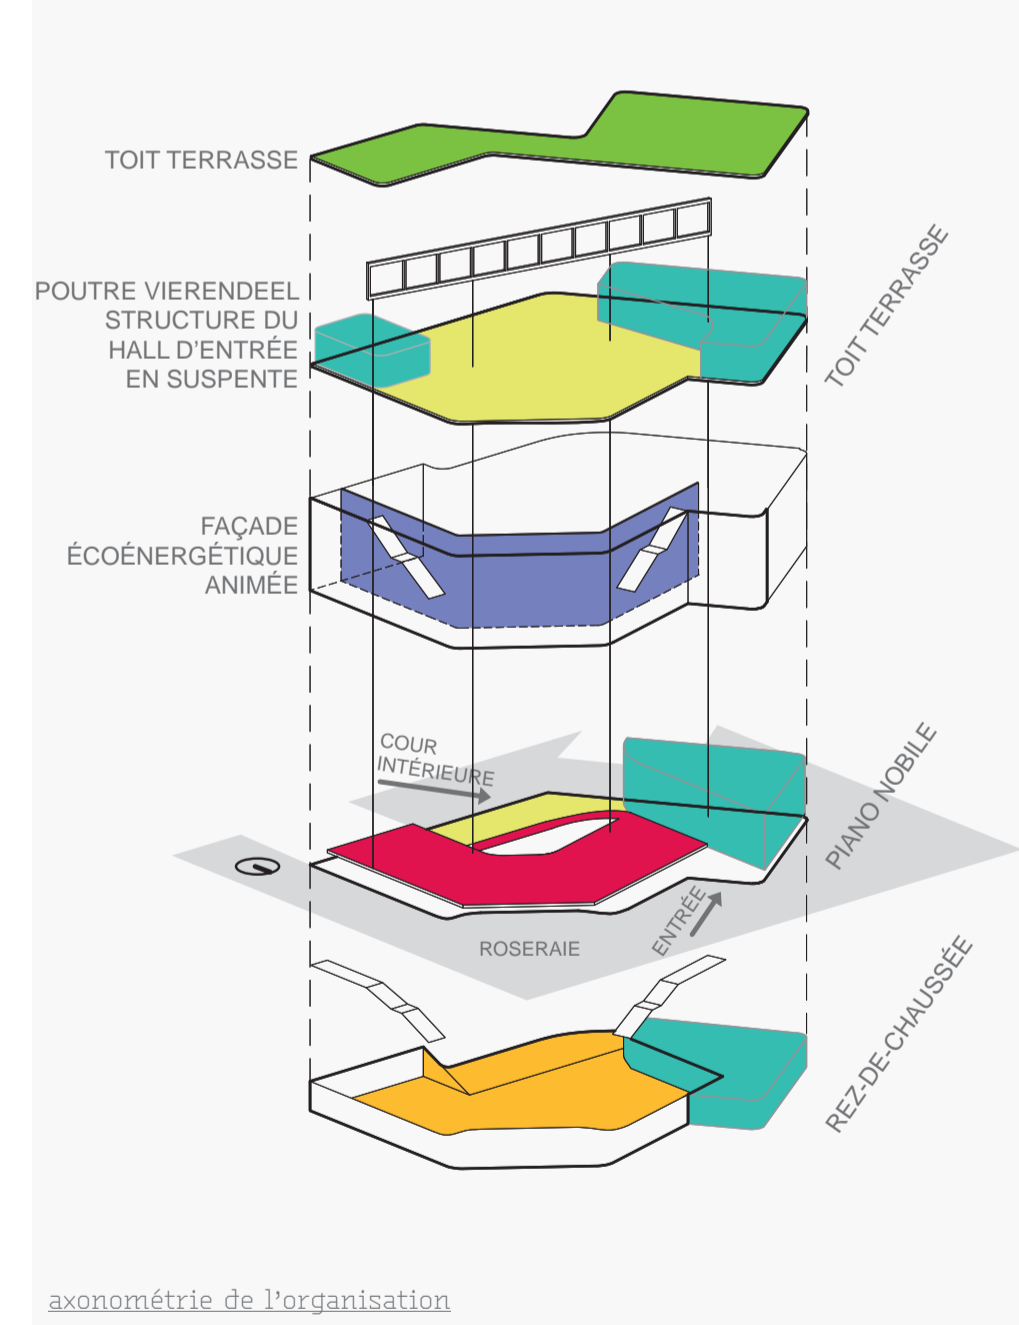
TOIT TERRASSE

POUTRE VIERENDEEL STRUCTURE DU HALL D'ENTRÉE EN SUSPENTE

TOIT TERRASSE

FAÇADE ÉCOÉNERGÉTIQUE ANIMÉE

COUR INTÉRIEURE

PIANO NOBILE

ENTRÉE

ROSERAIE

REZ-DE-CHAUSSÉE

axonométrie de l'organisation